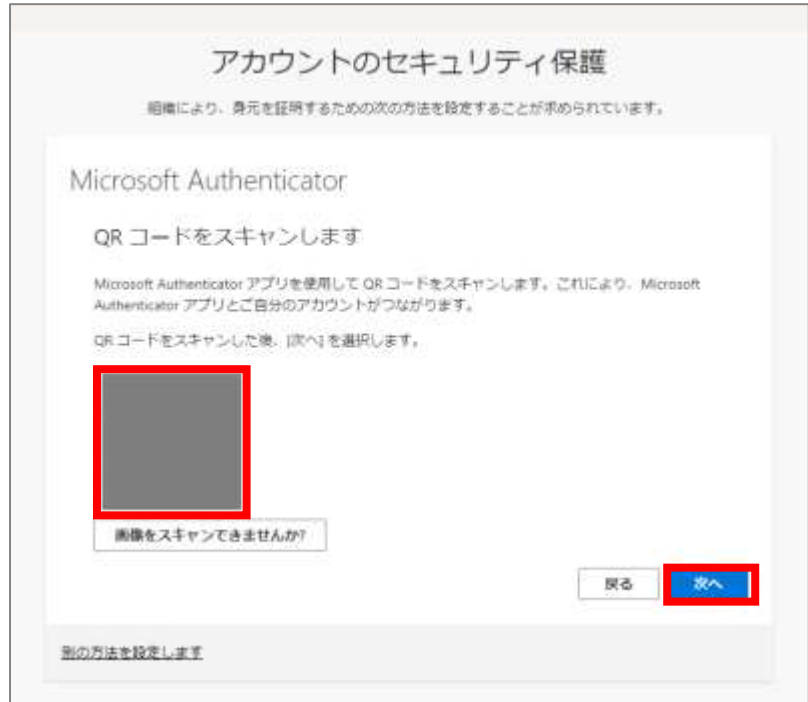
アカウントのセキュリティ保護

組織により、身元を証明するための次の方法を設定することが求められています。

Microsoft Authenticator

QR コードをスキャンします

Microsoft Authenticator アプリを使用して QR コードをスキャンします。これにより、Microsoft Authenticator アプリとご自分のアカウントがつながります。

QR コードをスキャンした後、[次へ] を選択します。

画像をスキャンできませんか?

戻る

次へ

別の方法を設定します